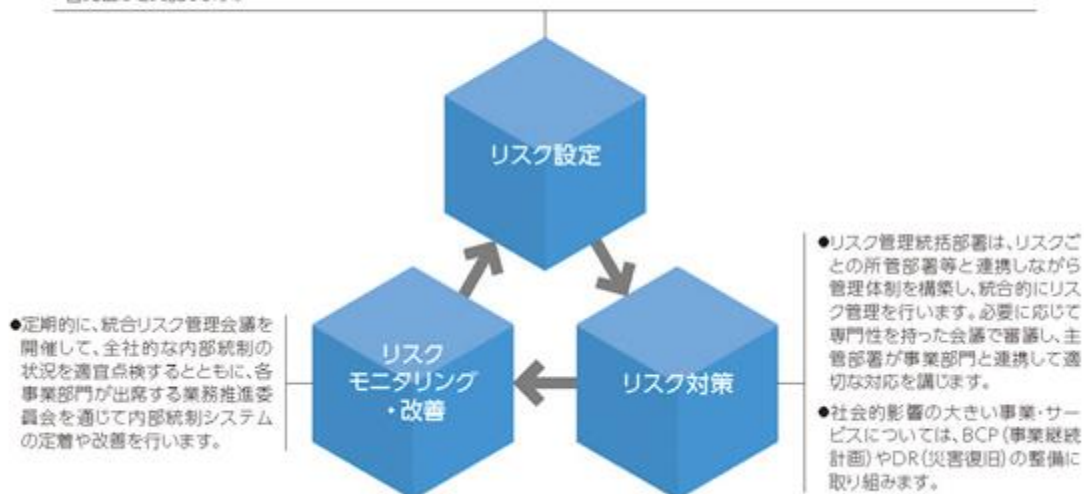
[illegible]

リスク設定

●定期的に、統合リスク管理会議を開催して、全社的な内部統制の状況を適宜点検するとともに、各事業部門が出席する業務推進委員会を通じて内部統制システムの定着や改善を行います。

リスク モニタリング ・改善

リスク対策

●リスク管理統括部署は、リスクごとの所管部署等と連携しながら管理体制を構築し、統合的にリスク管理を行います。必要に応じて専門性を持った会議で審議し、主管部署が事業部門と連携して適切な対応を講じます。

●社会的影響の大きい事業・サービスについては、BCP(事業継続計画)やDR(災害復旧)の整備に取り組みます。